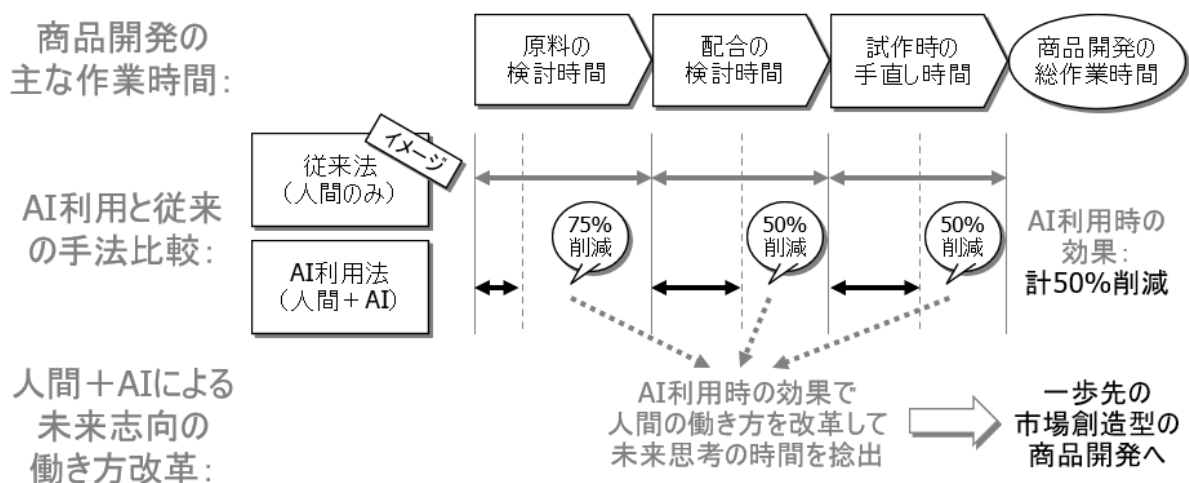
商品開発の主な作業時間:

原料の検討時間

配合の検討時間

試作時の手直し時間

商品開発の総作業時間

イメージ

従来法（人間のみ）

AI利用と従来の手法比較:

75%削減

50%削減

50%削減

AI利用時の効果:
計50%削減

AI利用法（人間＋AI）

人間＋AIによる未来志向の働き方改革:

AI利用時の効果で人間の働き方を改革して未来思考の時間を捻出

一歩先の市場創造型の商品開発へ